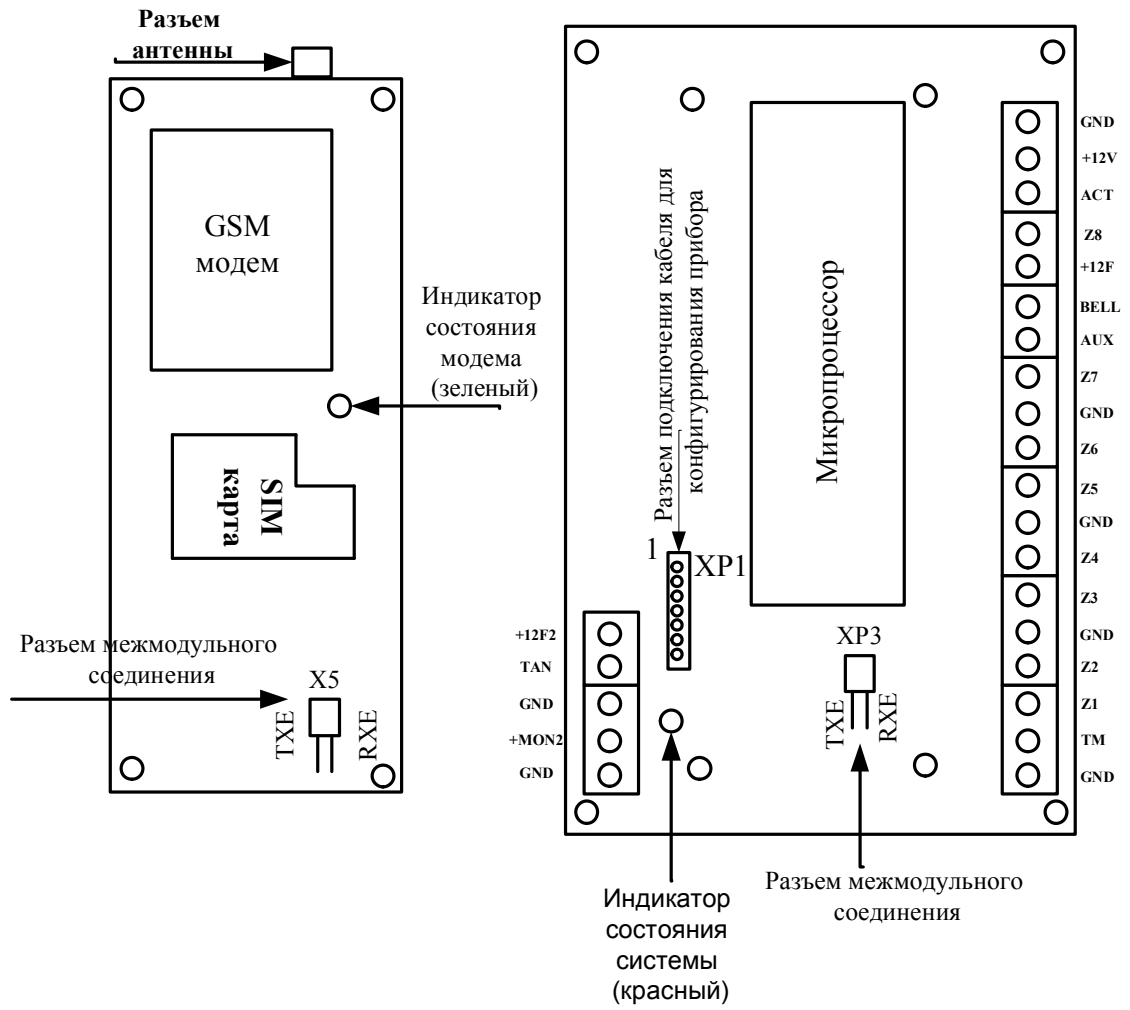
Разъем антенны

GSM модем

Индикатор состояния модема (зеленый)

SIM карта

Разъем межмодульного соединения

X5

TXE

RXE

Разъем подключения кабеля для конфигурирования прибора

1

XP1

Микропроцессор

XP3

TXE

RXE

+12F2
TAN
GND
+MON2
GND

GND
+12V
ACT
Z8
+12F
BELL
AUX
Z7
GND
Z6
Z5
GND
Z4
Z3
GND
Z2
Z1
TM
GND

Индикатор состояния системы (красный)

Разъем межмодульного соединения